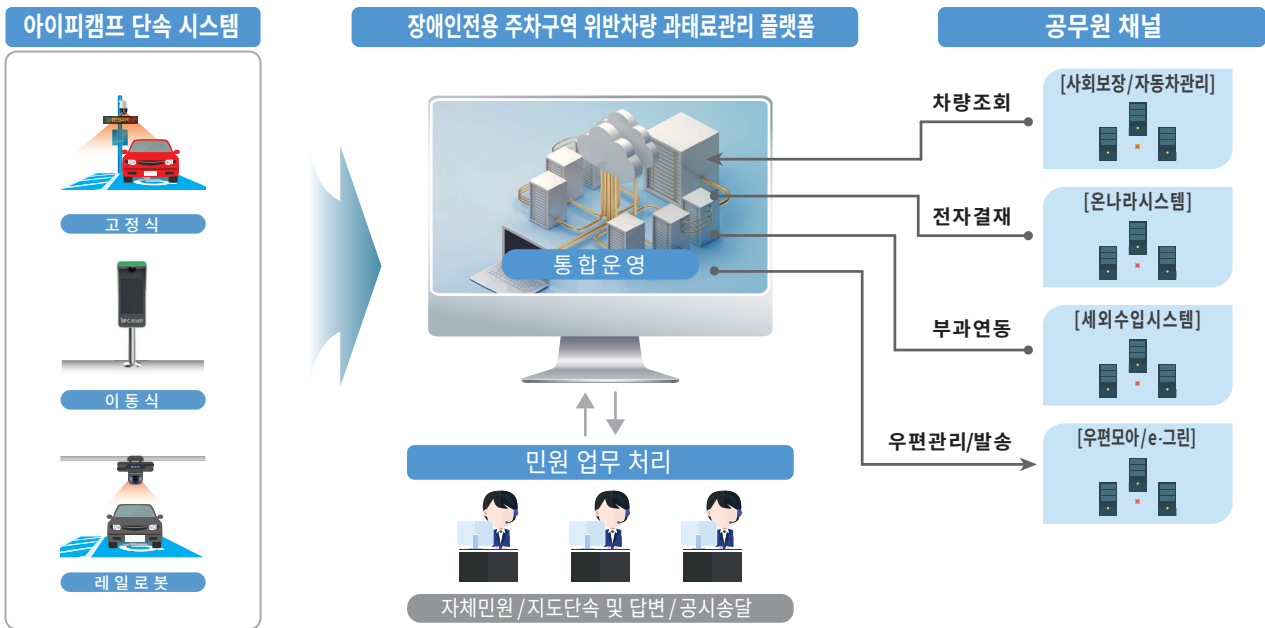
아이피캠프 단속 시스템

고 정 식

IPCAMP

이 동 식

레 일 로 봇

장애인전용 주차구역 위반차량 과태료관리 플랫폼

통 합 운 영

민원 업무 처리

자체민원/지도단속 및 답변/공시송달

공무원 채널

차량조회

[사회보장/자동차관리]

전자결재

[온나라시스템]

부과연동

[세외수입시스템]

우편관리/발송

[우편모아/e-그린]